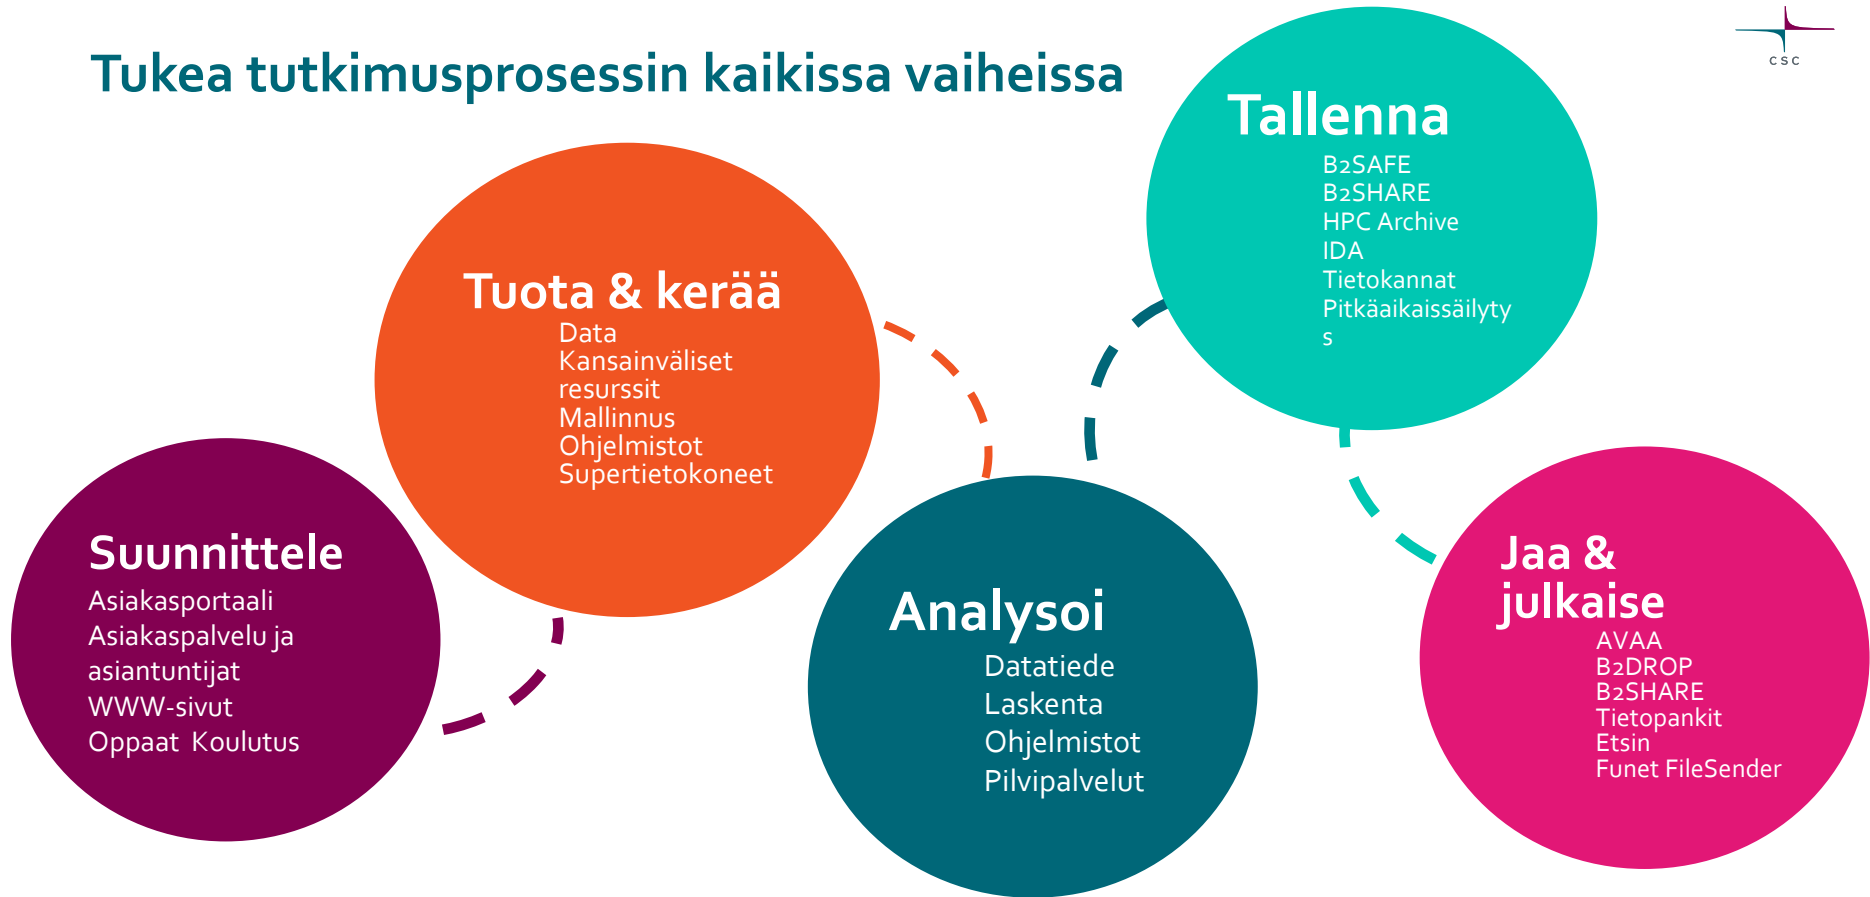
csc

Tukea tutkimusprosessin kaikissa vaiheissa

Suunnittele
Asiakasportaali
Asiakaspalvelu ja asiantuntijat
WWW-sivut
Oppaat Koulutus

Tuota & kerää
Data
Kansainväliset resurssit
Mallinnus
Ohjelmistot
Supertietokoneet

Analysoi
Datatiede
Laskenta
Ohjelmistot
Pilvipalvelut

Tallenna
B2SAFE
B2SHARE
HPC Archive
IDA
Tietokannat
Pitkäaikaissäilyty s

Jaa & julkaise
AVAA
B2DROP
B2SHARE
Tietopankit
Etsin
Funet FileSender